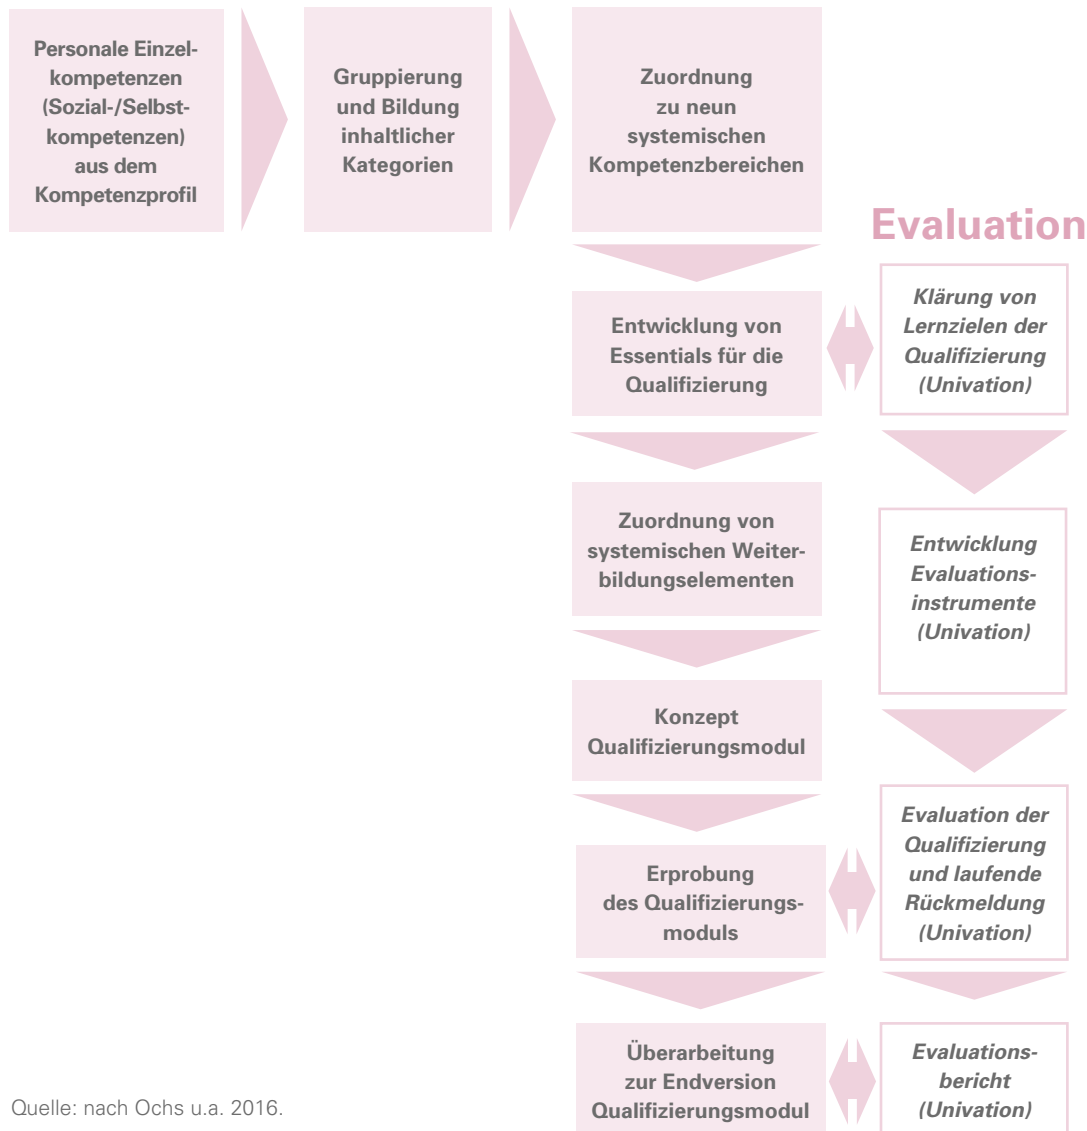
Personale Einzelkompetenzen (Sozial-/Selbstkompetenzen) aus dem Kompetenzprofil

Gruppierung und Bildung inhaltlicher Kategorien

Zuordnung zu neun systemischen Kompetenzbereichen

Evaluation

Entwicklung von Essentials für die Qualifizierung

Klärung von Lernzielen der Qualifizierung (Univation)

Zuordnung von systemischen Weiterbildungselementen

Entwicklung Evaluationsinstrumente (Univation)

Konzept Qualifizierungsmodul

Evaluation der Qualifizierung und laufende Rückmeldung (Univation)

Erprobung des Qualifizierungsmoduls

Überarbeitung zur Endversion Qualifizierungsmodul

Evaluationsbericht (Univation)

Quelle: nach Ochs u.a. 2016.